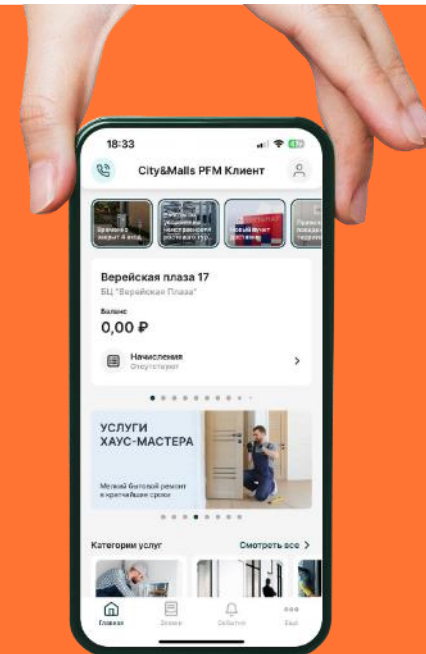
18:33

City&Malls PFM Клиент

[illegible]

Верейская плаза 17

БЦ "Верейская Плаза"

Баланс

0,00 ₽

Начисления
Отсутствуют

УСЛУГИ
ХАУС-МАСТЕРА

Мелкий бытовой ремонт в кратчайшие сроки

Категории услуг

Смотреть все >

Главная

Заявки

События

Ещё